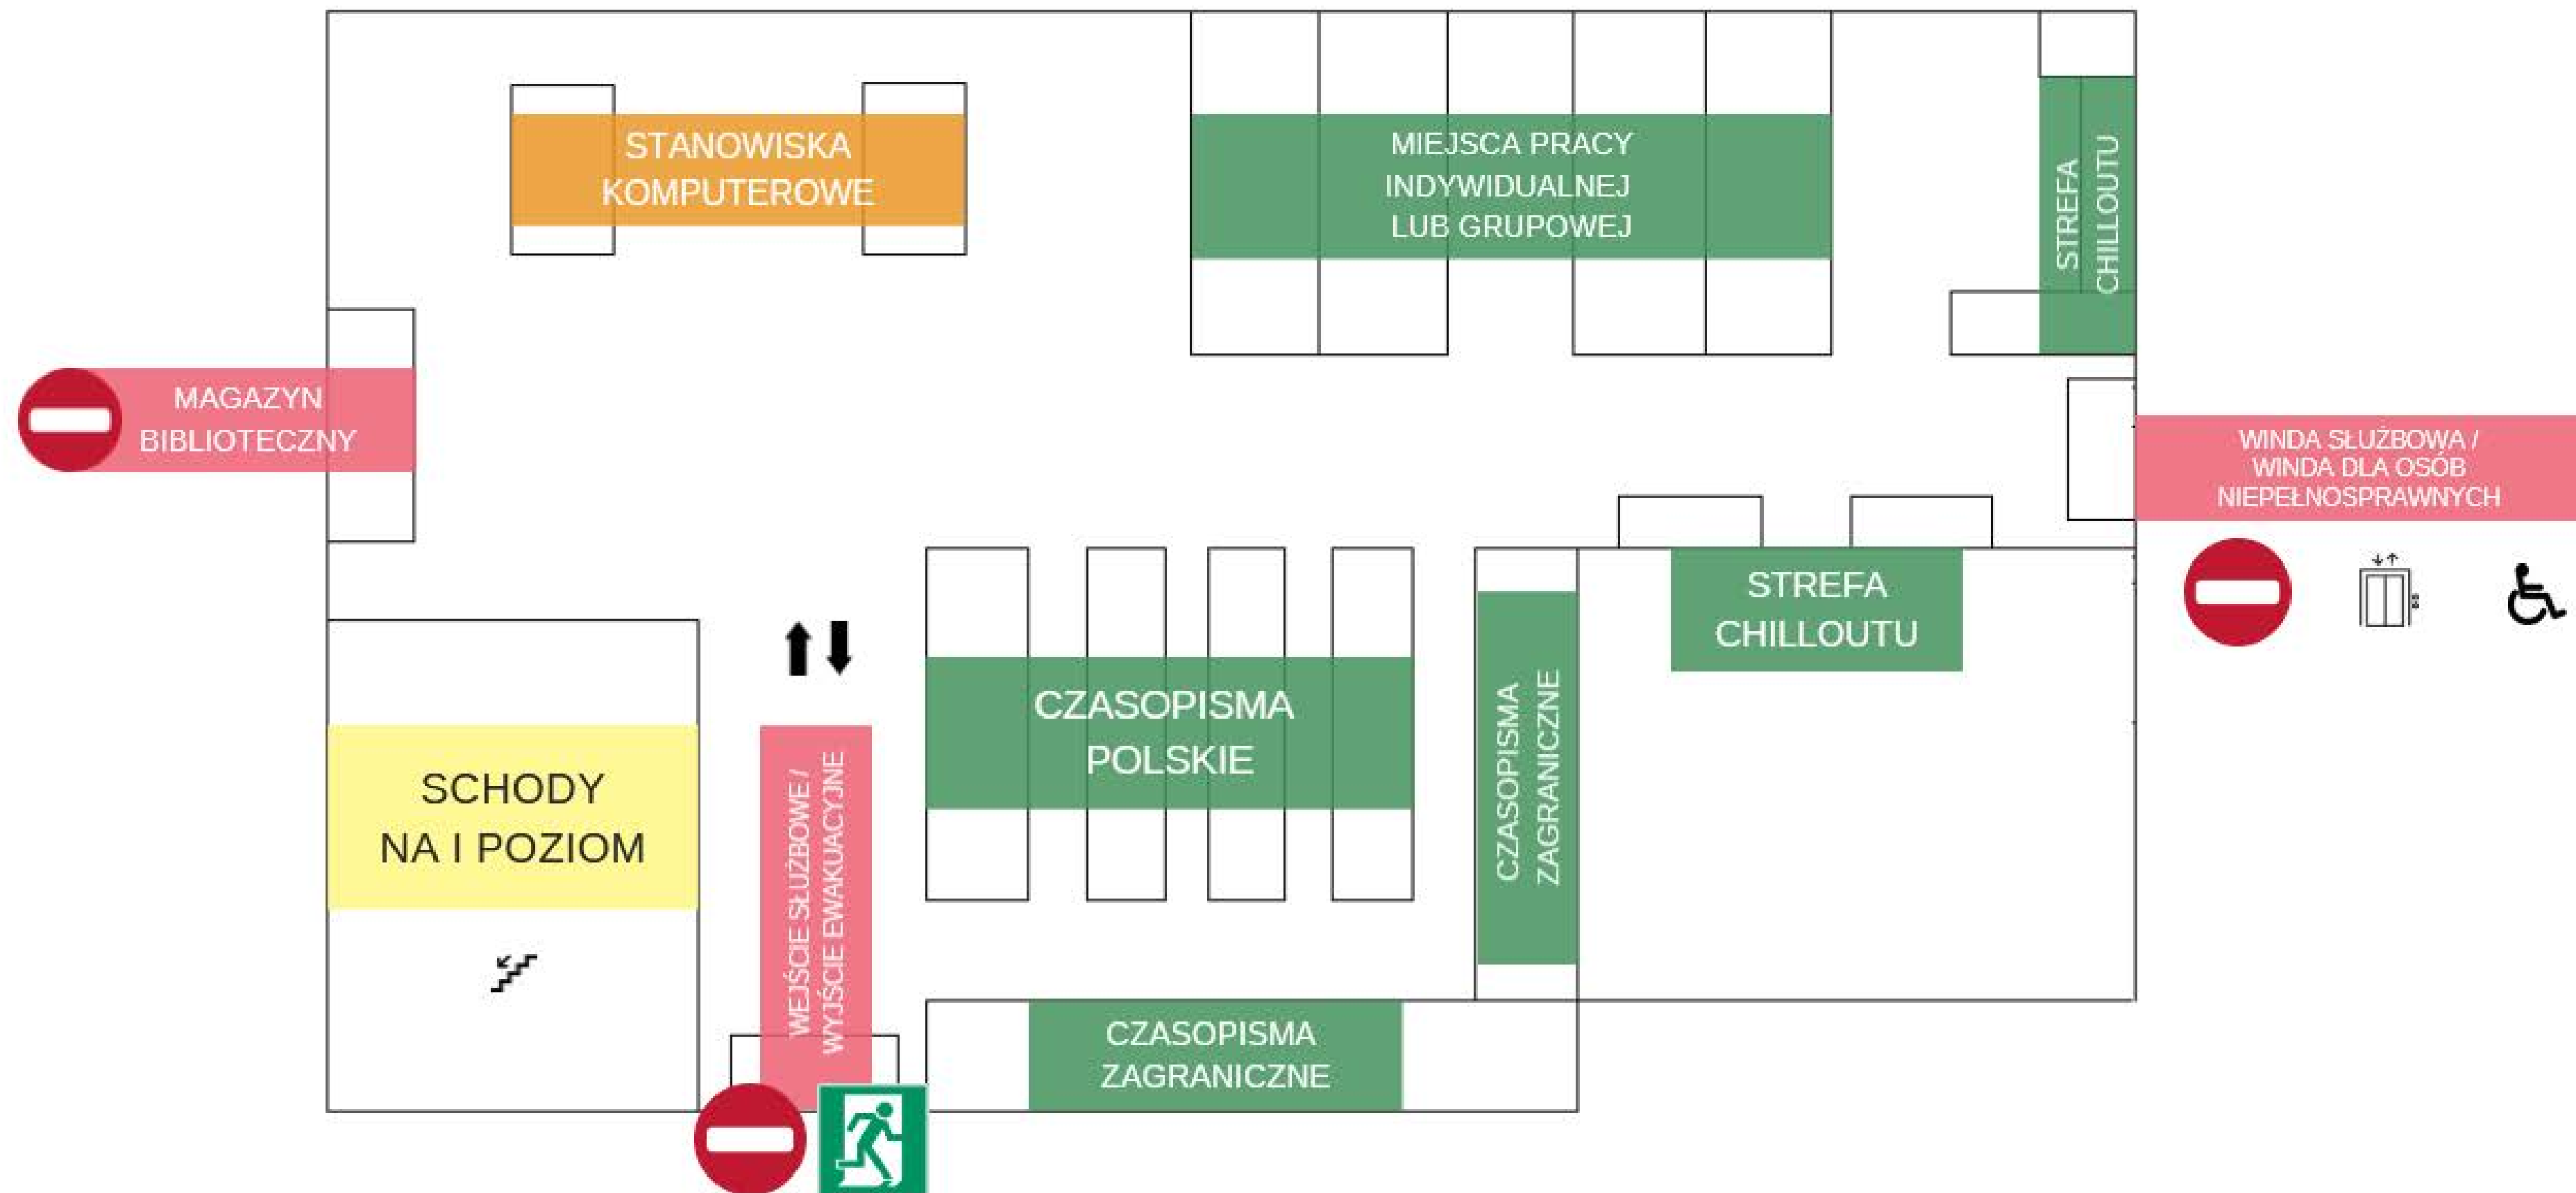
STANOWISKA KOMPUTEROWE

MIEJSCA PRACY INDYWIDUALNEJ LUB GRUPOWEJ

STREFA CHILLOUTU

MAGAZYN BIBLIOTECZNY

WINDA SŁUŻBOWA / WINDA DLA OSÓB NIEPEŁNOSPRAWNYCH

STREFA CHILLOUTU

CZASOPISMA POLSKIE

CZASOPISMA ZAGRANICZNE

SCHODY NA I POZIOM

WEJŚCIE SŁUŻBOWE / WYJŚCIE EWAKUACYJNE

CZASOPISMA ZAGRANICZNE